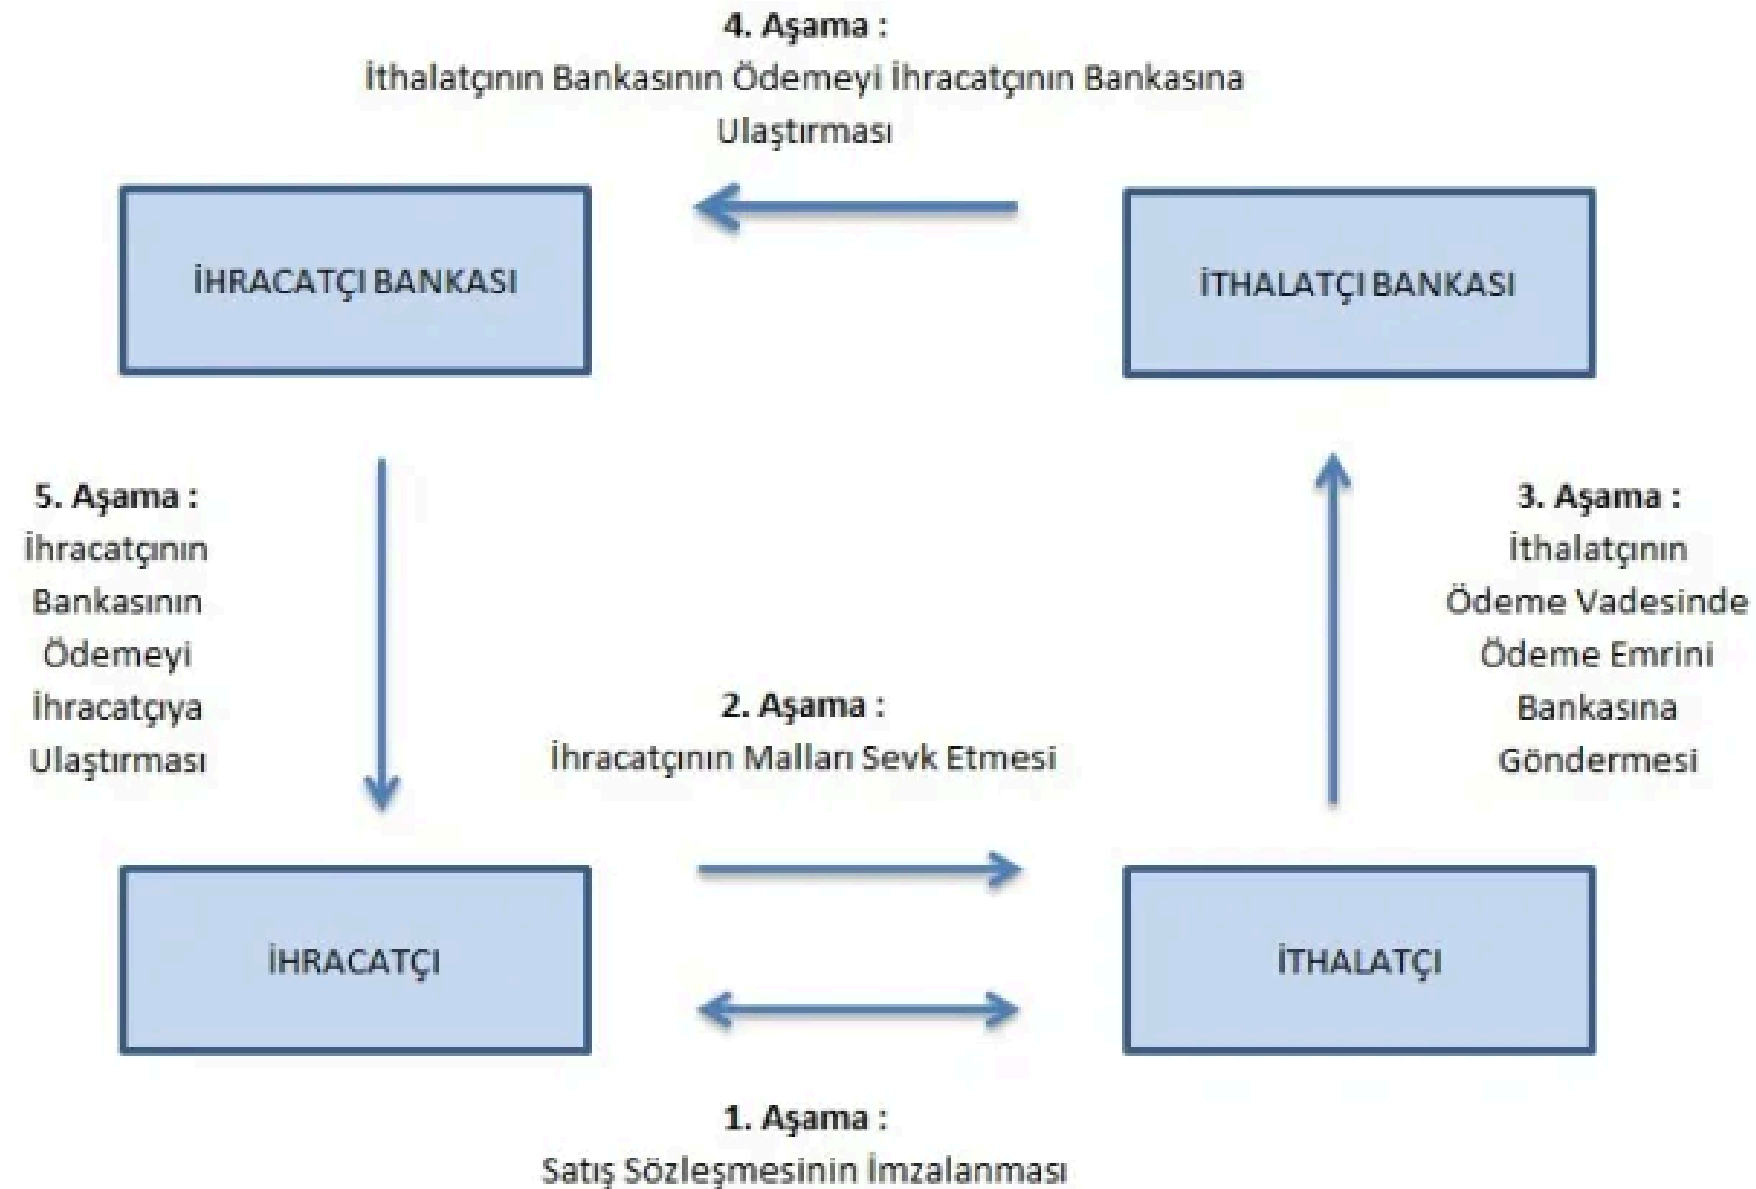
4. Aşama :
İthalatçının Bankasının Ödemeyi İhracatçının Bankasına Ulaştırması

İHRACATÇI BANKASI

İTHALATÇI BANKASI

5. Aşama :
İhracatçının Bankasının Ödemeyi İhracatçıya Ulaştırması

3. Aşama :
İthalatçının Ödeme Vadesinde Ödeme Emrini Bankasına Göndermesi

2. Aşama :
İhracatçının Malları Sevk Etmesi

İHRACATÇI

İTHALATÇI

1. Aşama :
Satış Sözleşmesinin İmzalanması